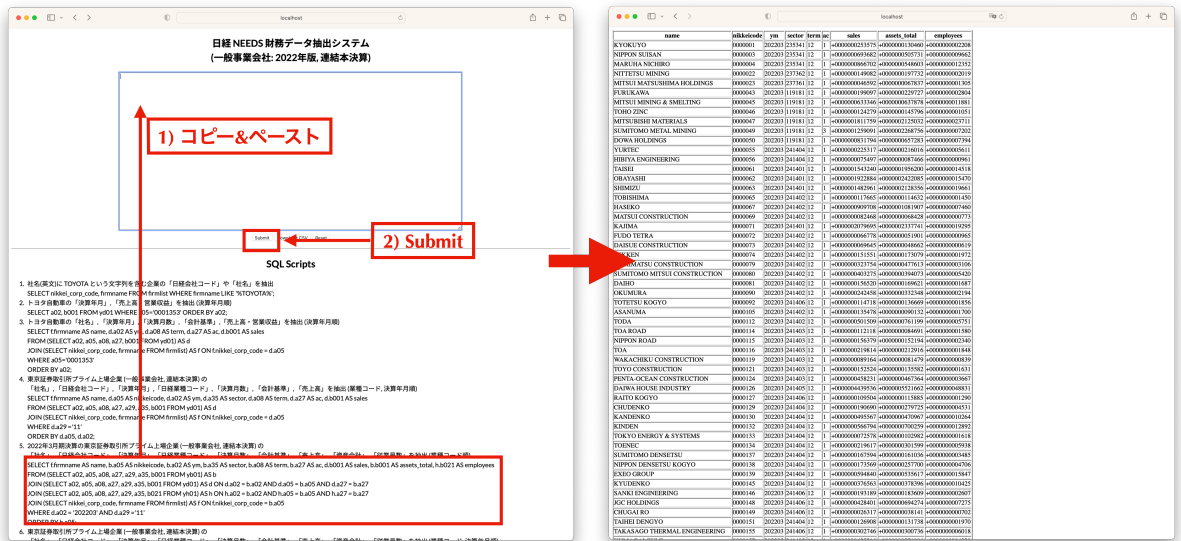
localhost

日経 NEEDS 財務データ抽出システム
(一般事業会社: 2022年版, 連結本決算)

1) コピー&ペースト

2) Submit

Submit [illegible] Reset

SQL Scripts

1. 社名(英文)に TOYOTA という文字列を含む企業の「日経会社コード」や「社名」を抽出
SELECT nikkei_corp_code, firmname FROM firmlist WHERE firmname LIKE '%TOYOTA%';
2. トヨタ自動車の「決算年月」,「売上高・営業収益」を抽出 (決算年月順)
SELECT a02, b001 FROM yd01 WHERE a05='0001353' ORDER BY a02;
3. トヨタ自動車の「社名」,「決算年月」,「決算月数」,「会計基準」,「売上高・営業収益」を抽出 (決算年月順)
SELECT f.firmname AS name, d.a02 AS ym, d.a08 AS term, d.a27 AS ac, d.b001 AS sales
FROM (SELECT a02, a05, a08, a27, b001 FROM yd01) AS d
JOIN (SELECT nikkei_corp_code, firmname FROM firmlist) AS f ON f.nikkei_corp_code = d.a05
WHERE a05='0001353'
ORDER BY a02;
4. 東京証券取引所プライム上場企業 (一般事業会社, 連結本決算) の
「社名」,「日経会社コード」,「決算年月」,「日経業種コード」,「決算月数」,「会計基準」,「売上高」を抽出 (業種コード, 決算年月順)
SELECT f.firmname AS name, d.a05 AS nikkeicode, d.a02 AS ym, d.a35 AS sector, d.a08 AS term, d.a27 AS ac, d.b001 AS sales
FROM (SELECT a02, a05, a08, a27, a29, a35, b001 FROM yd01) AS d
JOIN (SELECT nikkei_corp_code, firmname FROM firmlist) AS f ON f.nikkei_corp_code = d.a05
WHERE d.a29 = '11'
ORDER BY d.a05, d.a02;
5. 2022年3月期決算の東京証券取引所プライム上場企業 (一般事業会社, 連結本決算) の
「社名」,「日経会社コード」,「決算年月」,「日経業種コード」,「決算月数」,「会計基準」,「売上高」,「資産合計」,「従業員数」を抽出 (業種コード順)
SELECT f.firmname AS name, b.a05 AS nikkeicode, b.a02 AS ym, b.a35 AS sector, b.a08 AS term, b.a27 AS ac, d.b001 AS sales, b.b001 AS assets_total, h.b021 AS employees
FROM (SELECT a02, a05, a08, a27, a29, a35, b001 FROM yb01) AS b
JOIN (SELECT a02, a05, a08, a27, a29, a35, b001 FROM yd01) AS d ON d.a02 = b.a02 AND d.a05 = b.a05 AND d.a27 = b.a27
JOIN (SELECT a02, a05, a08, a27, a29, a35, b021 FROM yh01) AS h ON h.a02 = b.a02 AND h.a05 = b.a05 AND h.a27 = b.a27
JOIN (SELECT nikkei_corp_code, firmname FROM firmlist) AS f ON f.nikkei_corp_code = b.a05
WHERE b.a02 = '202203' AND d.a29 = '11'
ORDER BY b.a05;
6. 東京証券取引所プライム上場企業 (一般事業会社, 連結本決算) の
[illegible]

localhost

| name | nikkeicode | ym | sector | term | ac | sales | assets_total | employees |
|---|---|---|---|---|---|---|---|---|
| KYOKUYO | 0000001 | 202203 | 235341 | 12 | 1 | +0000000253575 | +0000000130460 | +0000000002208 |
| NIPPON SUISAN | 0000003 | 202203 | 235341 | 12 | 1 | +0000000693682 | +0000000505731 | +0000000009662 |
| MARUHA NICHIRO | 0000004 | 202203 | 235341 | 12 | 1 | +0000000866702 | +0000000548603 | +0000000012352 |
| NITTETSU MINING | 0000022 | 202203 | 237362 | 12 | 1 | +0000000149082 | +0000000197732 | +0000000002019 |
| MITSUI MATSUSHIMA HOLDINGS | 0000023 | 202203 | 237361 | 12 | 1 | +0000000046592 | +0000000067837 | +0000000001305 |
| FURUKAWA | 0000043 | 202203 | 119181 | 12 | 1 | +0000000199097 | +0000000229727 | +0000000002804 |
| MITSUI MINING & SMELTING | 0000045 | 202203 | 119181 | 12 | 1 | +0000000633346 | +0000000637878 | +0000000011881 |
| TOHO ZINC | 0000046 | 202203 | 119181 | 12 | 1 | +0000000124279 | +0000000145796 | +0000000001051 |
| MITSUBISHI MATERIALS | 0000047 | 202203 | 119181 | 12 | 1 | +0000001811759 | +0000002125032 | +0000000023711 |
| SUMITOMO METAL MINING | 0000049 | 202203 | 119181 | 12 | 3 | +0000001259091 | +0000002268756 | +0000000007202 |
| DOWA HOLDINGS | 0000050 | 202203 | 119181 | 12 | 1 | +0000000831794 | +0000000657283 | +0000000007394 |
| YURTEC | 0000055 | 202203 | 241404 | 12 | 1 | +0000000225317 | +0000000216016 | +0000000005611 |
| HIBIYA ENGINEERING | 0000056 | 202203 | 241404 | 12 | 1 | +0000000075497 | +0000000087466 | +0000000000961 |
| TAISEI | 0000061 | 202203 | 241401 | 12 | 1 | +0000001543240 | +0000001956200 | +0000000014518 |
| OBAYASHI | 0000062 | 202203 | 241401 | 12 | 1 | +0000001922884 | +0000002422085 | +0000000015470 |
| SHIMIZU | 0000063 | 202203 | 241401 | 12 | 1 | +0000001482961 | +0000002128356 | +0000000019661 |
| TOBISHIMA | 0000065 | 202203 | 241402 | 12 | 1 | +0000000117665 | +0000000114632 | +0000000001450 |
| HASEKO | 0000067 | 202203 | 241402 | 12 | 1 | +0000000909708 | +0000001081907 | +0000000007460 |
| MATSUI CONSTRUCTION | 0000069 | 202203 | 241402 | 12 | 1 | +0000000082468 | +0000000068428 | +0000000000773 |
| KAJIMA | 0000071 | 202203 | 241401 | 12 | 1 | +0000002079695 | +0000002337741 | +0000000019295 |
| FUDO TETRA | 0000072 | 202203 | 241402 | 12 | 1 | +0000000066778 | +0000000051901 | +0000000000965 |
| DAISUE CONSTRUCTION | 0000073 | 202203 | 241402 | 12 | 1 | +0000000069645 | +0000000048662 | +0000000000619 |
| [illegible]KKEN | 0000074 | 202203 | 241402 | 12 | 1 | +0000000151551 | +0000000173079 | +0000000001972 |
| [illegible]MATSU CONSTRUCTION | 0000079 | 202203 | 241402 | 12 | 1 | +0000000323754 | +0000000477613 | +0000000003106 |
| SUMITOMO MITSUI CONSTRUCTION | 0000080 | 202203 | 241402 | 12 | 1 | +0000000403275 | +0000000394073 | +0000000005420 |
| DAIHO | 0000081 | 202203 | 241402 | 12 | 1 | +0000000156520 | +0000000169621 | +0000000001687 |
| OKUMURA | 0000090 | 202203 | 241402 | 12 | 1 | +0000000242458 | +0000000332348 | +0000000002194 |
| TOTETSU KOGYO | 0000092 | 202203 | 241406 | 12 | 1 | +0000000114718 | +0000000136669 | +0000000001856 |
| ASANUMA | 0000096 | 202203 | 241402 | 12 | 1 | +0000000135478 | +0000000090132 | +0000000001700 |
| TODA | 0000112 | 202203 | 241402 | 12 | 1 | +0000000501509 | +0000000761199 | +0000000005751 |
| TOA ROAD | 0000114 | 202203 | 241403 | 12 | 1 | +0000000112118 | +0000000084691 | +0000000001580 |
| NIPPON ROAD | 0000115 | 202203 | 241403 | 12 | 1 | +0000000156379 | +0000000152194 | +0000000002340 |
| TOA | 0000116 | 202203 | 241403 | 12 | 1 | +0000000219814 | +0000000212916 | +0000000001848 |
| WAKACHIKU CONSTRUCTION | 0000119 | 202203 | 241403 | 12 | 1 | +0000000089164 | +0000000081479 | +0000000000839 |
| TOYO CONSTRUCTION | 0000121 | 202203 | 241403 | 12 | 1 | +0000000152524 | +0000000135582 | +0000000001631 |
| PENTA-OCEAN CONSTRUCTION | 0000124 | 202203 | 241403 | 12 | 1 | +0000000458231 | +0000000467364 | +0000000003667 |
| DAIWA HOUSE INDUSTRY | 0000126 | 202203 | 241405 | 12 | 1 | +0000004439536 | +0000005521662 | +0000000048831 |
| RAITO KOGYO | 0000127 | 202203 | 241402 | 12 | 1 | +0000000109504 | +0000000115885 | +0000000001290 |
| CHUDENKO | 0000129 | 202203 | 241404 | 12 | 1 | +0000000190690 | +0000000279725 | +0000000004531 |
| KANDENKO | 0000130 | 202203 | 241404 | 12 | 1 | +0000000495367 | +0000000470967 | +0000000010264 |
| KINDEN | 0000132 | 202203 | 241404 | 12 | 1 | +0000000566794 | +0000000700259 | +0000000012892 |
| TOKYO ENERGY & SYSTEMS | 0000133 | 202203 | 241404 | 12 | 1 | +0000000072578 | +0000000102982 | +0000000001618 |
| TOENEC | 0000134 | 202203 | 241404 | 12 | 1 | +0000000219617 | +0000000301599 | +0000000005938 |
| SUMITOMO DENSETSU | 0000137 | 202203 | 241404 | 12 | 1 | +0000000167594 | +0000000161036 | +0000000003485 |
| NIPPON DENSETSU KOGYO | 0000138 | 202203 | 241404 | 12 | 1 | +0000000173569 | +0000000257700 | +0000000004706 |
| EXEO GROUP | 0000139 | 202203 | 241404 | 12 | 1 | +0000000594840 | +0000000535617 | +0000000015847 |
| KYUDENKO | 0000145 | 202203 | 241404 | 12 | 1 | +0000000376563 | +0000000378396 | +0000000010425 |
| SANKI ENGINEERING | 0000146 | 202203 | 241406 | 12 | 1 | +0000000193189 | +0000000183609 | +0000000002607 |
| JGC HOLDINGS | 0000148 | 202203 | 241406 | 12 | 1 | +0000000428401 | +0000000694274 | +0000000007275 |
| CHUGAI RO | 0000149 | 202203 | 241406 | 12 | 1 | +0000000026317 | +0000000038141 | +0000000000702 |
| TAIHEI DENGYO | 0000151 | 202203 | 241404 | 12 | 1 | +0000000126908 | +0000000131738 | +0000000001970 |
| TAKASAGO THERMAL ENGINEERING | 0000155 | 202203 | 241406 | 12 | 1 | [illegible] | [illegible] | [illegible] |